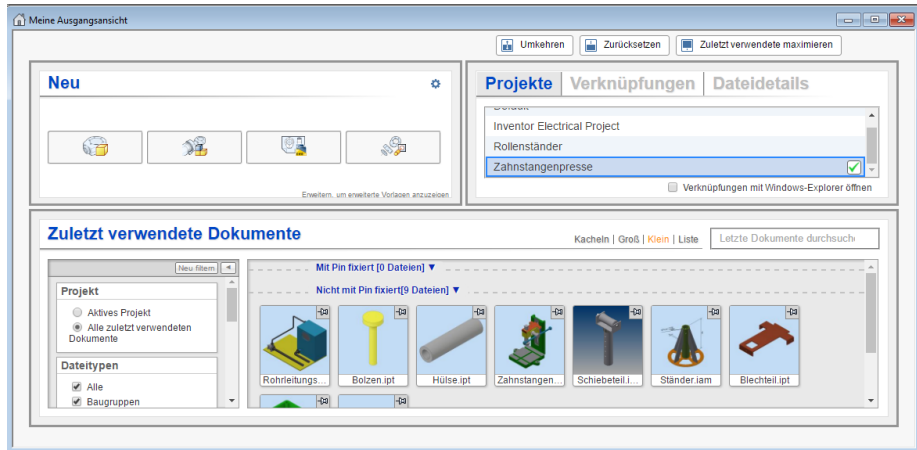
Meine Ausgangsansicht

Umkehren | Zurücksetzen | Zuletzt verwendete maximieren

Neu

Erweitern, um erweiterte Vorlagen anzuzeigen

Projekte | Verknüpfungen | Dateidetails

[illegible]
Inventor Electrical Project
Rollenständer
Zahnstangenpresse

Verknüpfungen mit Windows-Explorer öffnen

Zuletzt verwendete Dokumente

Kacheln | Groß | Klein | Liste

Letzte Dokumente durchsuch

Neu filtern

Projekt
Aktives Projekt
Alle zuletzt verwendeten Dokumente

Dateitypen
Alle
Baugruppen

Mit Pin fixiert [0 Dateien] ▼

Nicht mit Pin fixiert[9 Dateien] ▼

Rohrleitungs...
Bolzen.ipt
Hülse.ipt
Zahnstangen...
Schiebeteil.i...
Ständer.iam
Blechteil.ipt